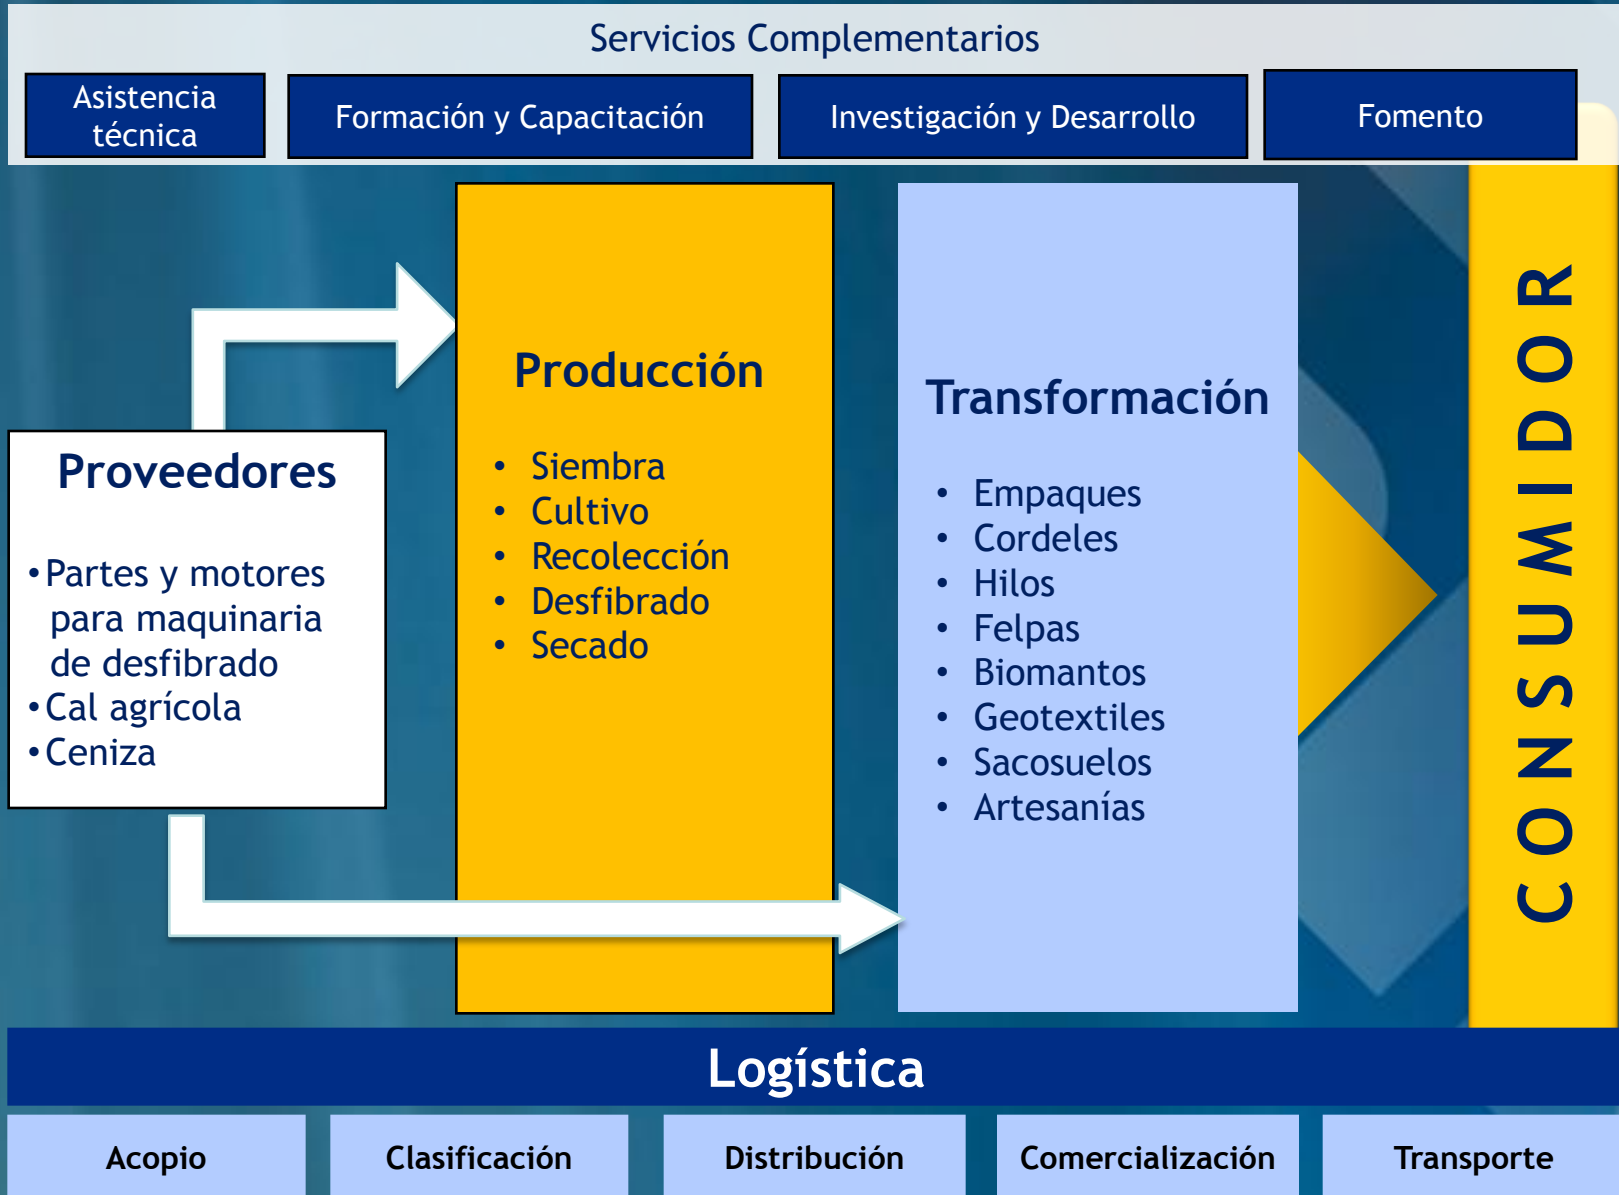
Servicios Complementarios

Asistencia técnica

Formación y Capacitación

Investigación y Desarrollo

Fomento

Proveedores

• Partes y motores para maquinaria de desfibrado
• Cal agrícola
• Ceniza

Producción

• Siembra
• Cultivo
• Recolección
• Desfibrado
• Secado

Transformación

• Empaques
• Cordeles
• Hilos
• Felpas
• Biomantos
• Geotextiles
• Sacosuelos
• Artesanías

CONSUMIDOR

Logística

Acopio

Clasificación

Distribución

Comercialización

Transporte